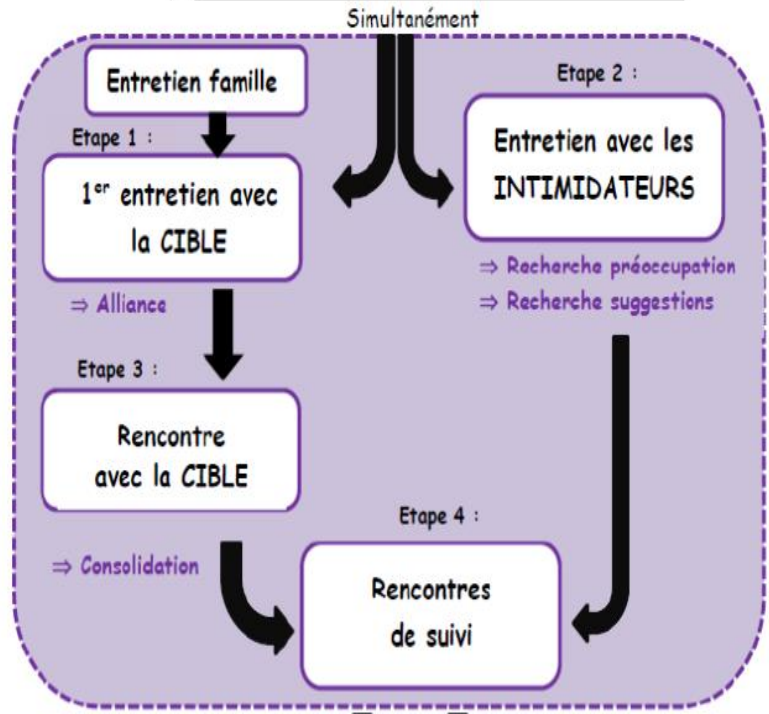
Simultanément

Entretien famille

Etape 1 :

1$^{er}$ entretien avec la CIBLE

⇒ Alliance

Etape 2 :

Entretien avec les INTIMIDATEURS

⇒ Recherche préoccupation

⇒ Recherche suggestions

Etape 3 :

Rencontre avec la CIBLE

⇒ Consolidation

Etape 4 :

Rencontres de suivi